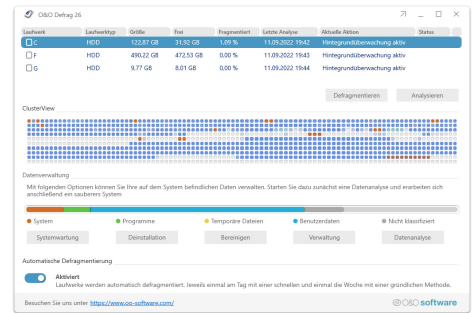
O&O Defrag 26

| Laufwerk | Laufwerktyp | Größe | Frei | Fragmentiert | Letzte Analyse | Aktuelle Aktion | Status |
|---|---|---|---|---|---|---|---|
| C | HDD | 122,87 GB | 31,92 GB | 1,09 % | 11.09.2022 19:42 | Hintergrundüberwachung aktiv | |
| F | HDD | 490,22 GB | 472,53 GB | 0,00 % | 11.09.2022 19:43 | Hintergrundüberwachung aktiv | |
| G | HDD | 9,77 GB | 8,01 GB | 0,00 % | 11.09.2022 19:44 | Hintergrundüberwachung aktiv | |

Defragmentieren
Analysieren

ClusterView

Datenverwaltung

Mit folgenden Optionen können Sie Ihre auf dem System befindlichen Daten verwalten. Starten Sie dazu zunächst eine Datenanalyse und erarbeiten sich anschließend ein sauberes System

System
Programme
Temporäre Dateien
Benutzerdaten
Nicht klassifiziert

Systemwartung
Deinstallation
Bereinigen
Verwaltung
Datenanalyse

Automatische Defragmentierung

Aktiviert
Laufwerke werden automatisch defragmentiert. Jeweils einmal am Tag mit einer schnellen und einmal die Woche mit einer gründlichen Methode.

Besuchen Sie uns unter https://www.oo-software.com/

O&O software